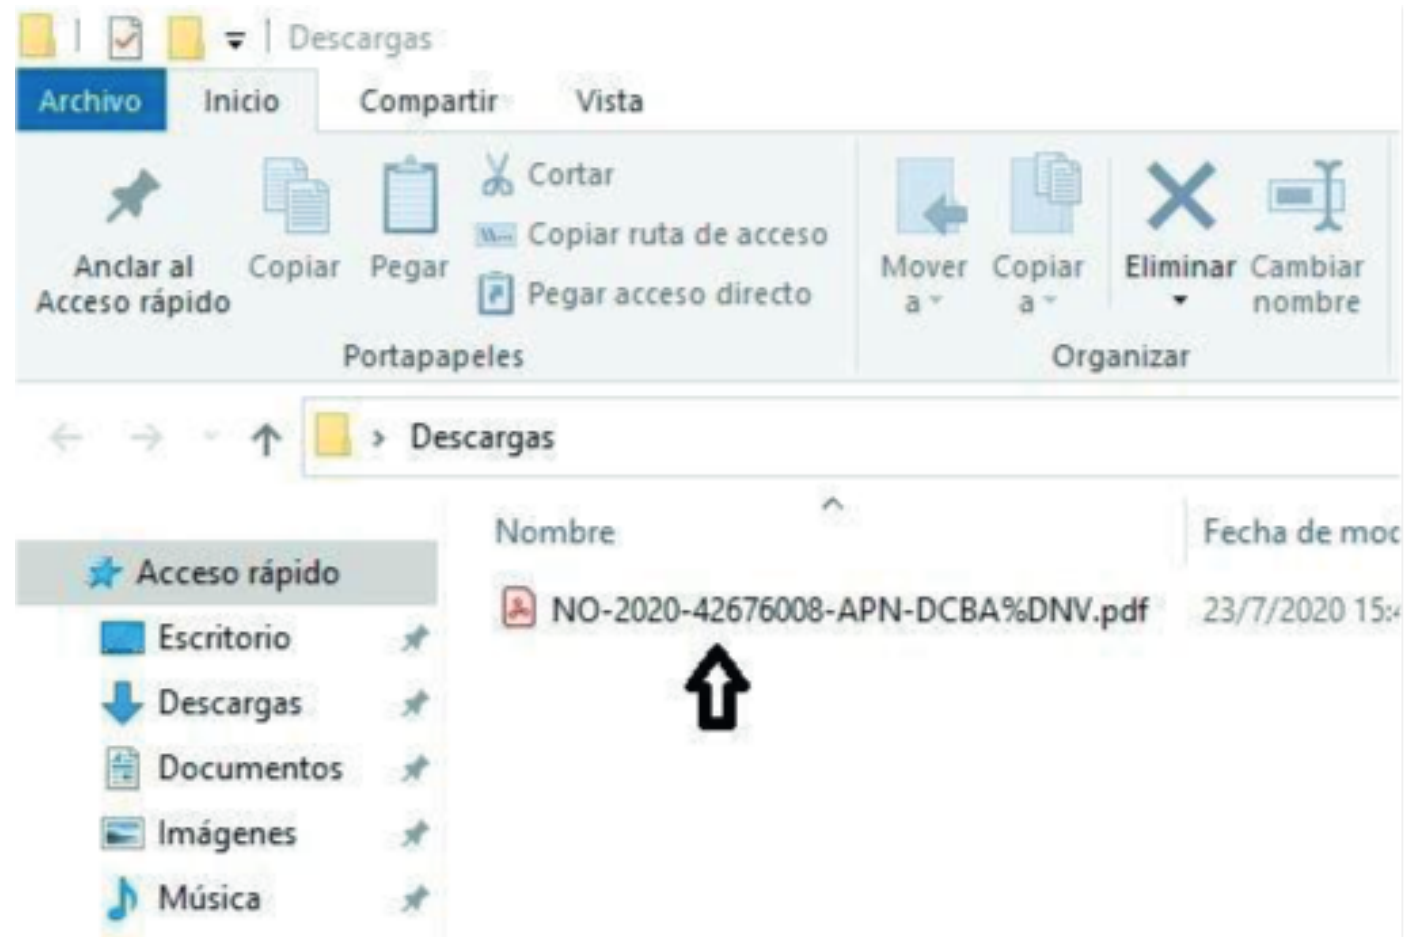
Descargas

Archivo Inicio Compartir Vista

Anclar al Acceso rápido
Copiar
Pegar
Cortar
Copiar ruta de acceso
Pegar acceso directo
Portapapeles

Mover a
Copiar a
Eliminar
Cambiar nombre
Organizar

Descargas

Acceso rápido
Escritorio
Descargas
Documentos
Imágenes
Música

| Nombre | Fecha de moc |
|---|---|
| NO-2020-42676008-APN-DCBA%DNV.pdf | 23/7/2020 15: |